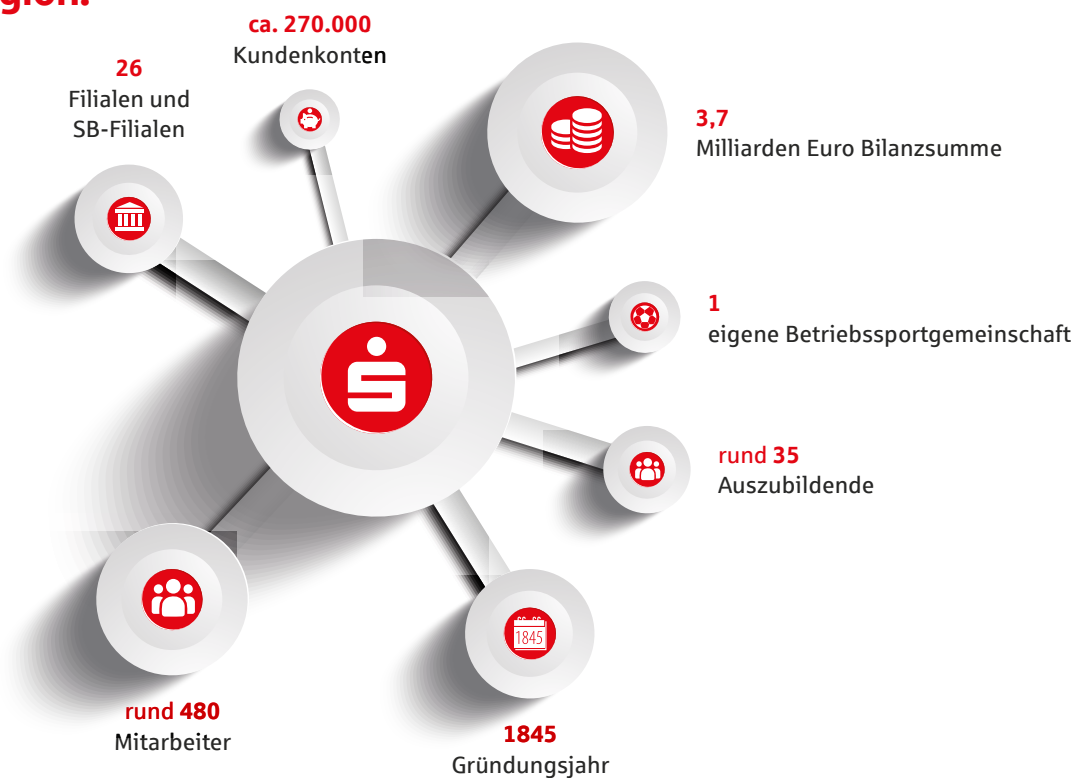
gion.

ca. 270.000
Kundenkonten

26
Filialen und SB-Filialen

3,7
Milliarden Euro Bilanzsumme

1
eigene Betriebssportgemeinschaft

rund 35
Auszubildende

rund 480
Mitarbeiter

1845

1845
Gründungsjahr